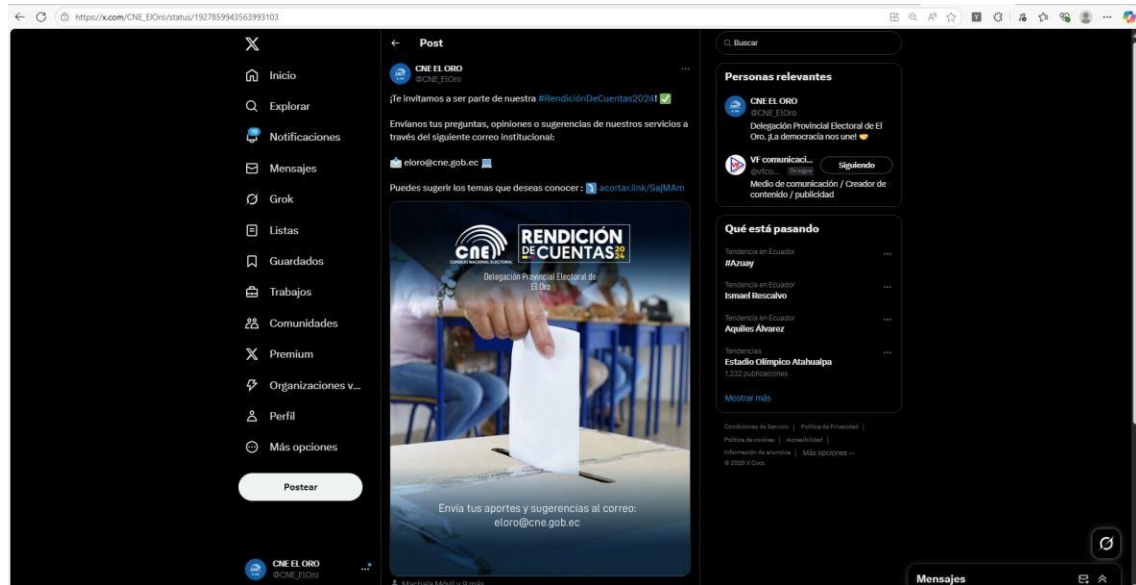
https://x.com/CNE_ElOro/status/1927859943563993103

Inicio
Explorar
Notificaciones
Mensajes
Grok
Listas
Guardados
Trabajos
Comunidades
Premium
Organizaciones v...
Perfil
Más opciones
Postear

CNE EL ORO
@CNE_ElOro

Post

CNE EL ORO
@CNE_ElOro

¡Te invitamos a ser parte de nuestra #RendiciónDeCuentas2024! ✅

Envíanos tus preguntas, opiniones o sugerencias de nuestros servicios a través del siguiente correo institucional:

eloro@cne.gob.ec

Puedes sugerir los temas que deseas conocer: acortar.link/SajMAm

CNE CONSEJO NACIONAL ELECTORAL
RENDICIÓN DE CUENTAS 2024
Delegación Provincial Electoral de El Oro

Envía tus aportes y sugerencias al correo:
eloro@cne.gob.ec

Machala Móvil y 9 más

Buscar

Personas relevantes

CNE EL ORO
@CNE_ElOro
Delegación Provincial Electoral de El Oro. ¡La democracia nos une!

VF comunicaci...
@vfco... Te sigue
Siguiendo
Medio de comunicación / Creador de contenido / publicidad

Qué está pasando

Tendencia en Ecuador
#Azuay

Tendencia en Ecuador
Ismael Rescalvo

Tendencia en Ecuador
Aquiles Álvarez

Tendencias
Estadio Olímpico Atahualpa
1.232 publicaciones

Mostrar más

Condiciones de Servicio | Política de Privacidad | Política de cookies | Accesibilidad | Información de anuncios | Más opciones ...
© 2025 X Corp.

Mensajes